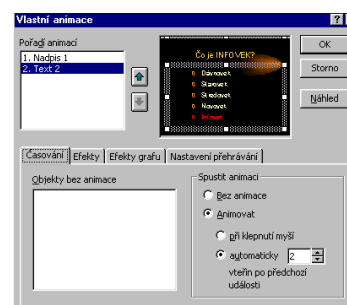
Vlastní animace

?

×

Pořadí animací

1. Nadpis 1

2. Text 2

Čo je INFOVEK?

Dávnovek

Skamvek

Stredovek

Novovek

Infovek

OK

Storno

Náhled

Časování

Efekty

Efekty grafu

Nastavení přehrávání

Objekty bez animace

Spustit animaci

Bez animace

Animovat

při klepnutí myší

automaticky

2

vteřin po předchozí události